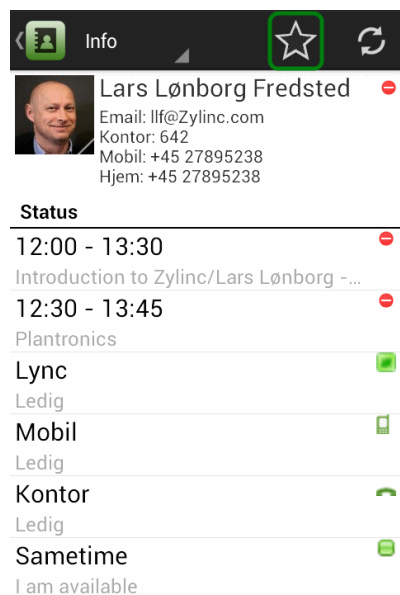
Info

Lars Lønborg Fredsted
Email: llf@Zylinc.com
Kontor: 642
Mobil: +45 27895238
Hjem: +45 27895238

Status

12:00 - 13:30
Introduction to Zylinc/Lars Lønborg -...

12:30 - 13:45
Plantronics

Lync
Ledig

Mobil
Ledig

Kontor
Ledig

Sametime
I am available